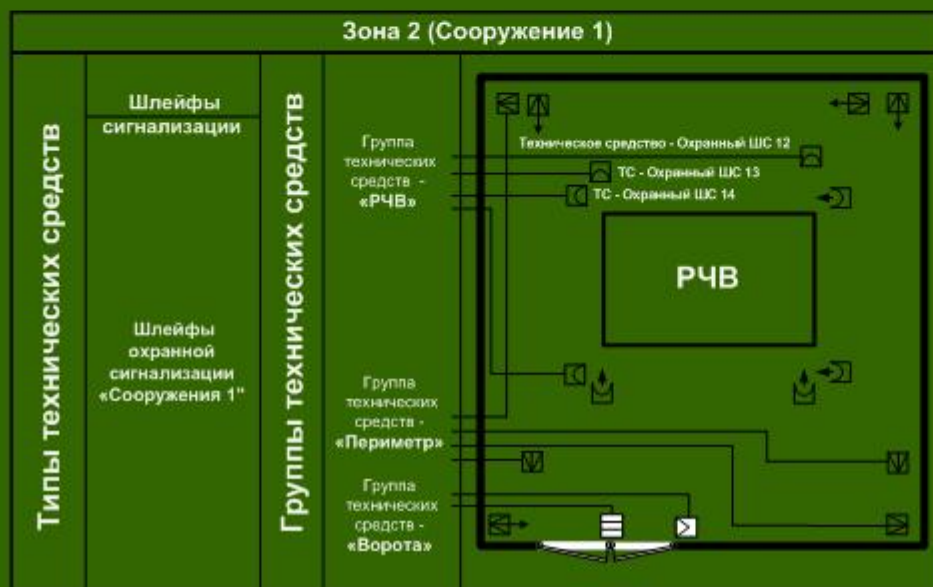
Зона 2 (Сооружение 1)

Типы технических средств

Шлейфы сигнализации

Шлейфы охранной сигнализации «Сооружения 1"

Группы технических средств

Группа технических средств - «РЧВ»

Группа технических средств - «Периметр»

Группа технических средств - «Ворота»

Техническое средство - Охранный ШС 12

ТС - Охранный ШС 13

ТС - Охранный ШС 14

РЧВ